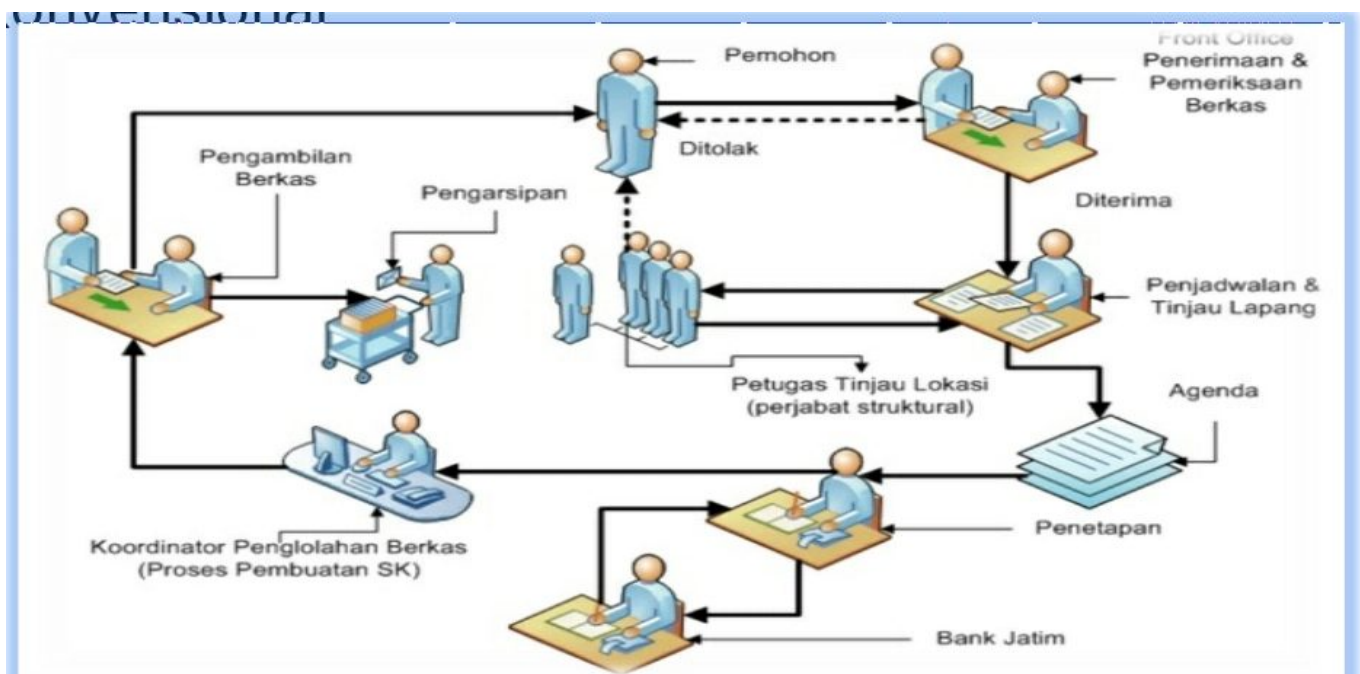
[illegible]

Pemohon

Front Office
Penerimaan &
Pemeriksaan
Berkas

Ditolak

Pengambilan
Berkas

Pengarsipan

Diterima

Penjadwalan &
Tinjau Lapang

Petugas Tinjau Lokasi
(perjabat struktural)

Agenda

Penetapan

Koordinator Penglolahan Berkas
(Proses Pembuatan SK)

Bank Jatim